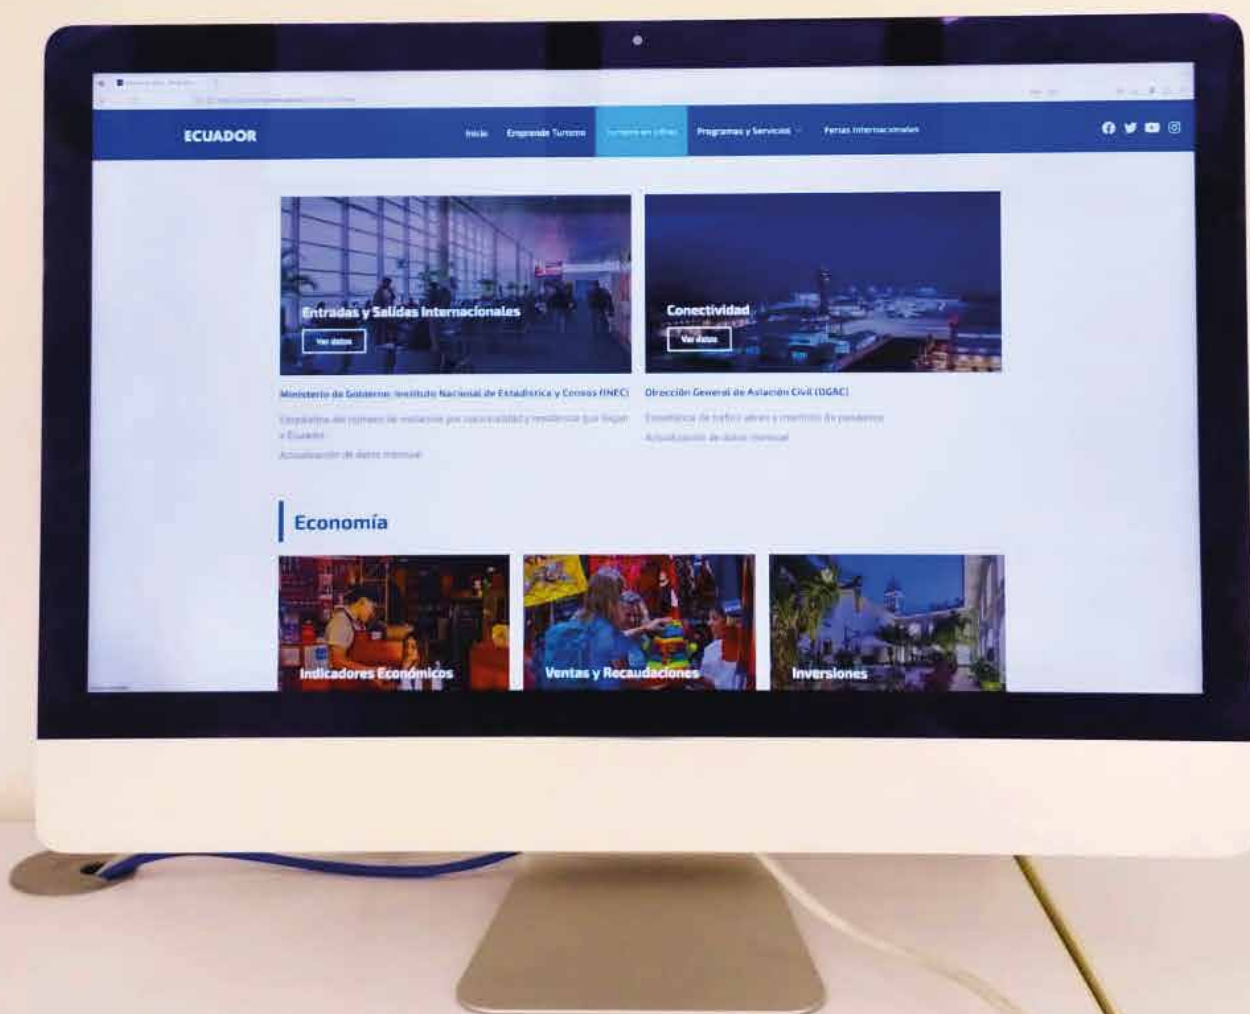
ECUADOR

Inicio Emprende Turismo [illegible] Programas y Servicios Ferias Internacionales

Entradas y Salidas Internacionales
Ver datos

Ministerio de Gobierno; Instituto Nacional de Estadística y Censos (INEC)

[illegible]

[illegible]

Conectividad
Ver datos

Dirección General de Aviación Civil (DGAC)

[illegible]

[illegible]

Economía

Indicadores Económicos

Ventas y Recaudaciones

Inversiones